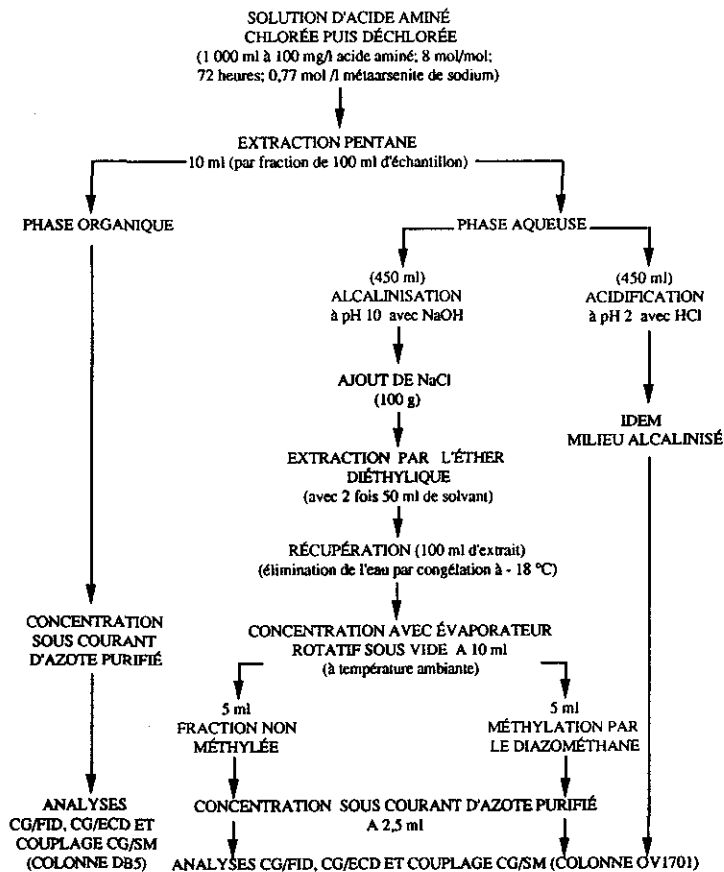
SOLUTION D'ACIDE AMINÉ CHLORÉE PUIS DÉCHLORÉE
(1 000 ml à 100 mg/l acide aminé; 8 mol/mol; 72 heures; 0,77 mol /l métaarsenite de sodium)

EXTRACTION PENTANE
10 ml (par fraction de 100 ml d'échantillon)

PHASE ORGANIQUE

PHASE AQUEUSE

(450 ml)
ALCALINISATION
à pH 10 avec NaOH

(450 ml)
ACIDIFICATION
à pH 2 avec HCl

AJOUT DE NaCl
(100 g)

IDEM
MILIEU ALCALINISÉ

EXTRACTION PAR L'ÉTHER DIÉTHYLIQUE
(avec 2 fois 50 ml de solvant)

RÉCUPÉRATION (100 ml d'extrait)
(élimination de l'eau par congélation à - 18 °C)

CONCENTRATION SOUS COURANT D'AZOTE PURIFIÉ

CONCENTRATION AVEC ÉVAPORATEUR ROTATIF SOUS VIDE A 10 ml
(à température ambiante)

5 ml
FRACTION NON MÉTHYLÉE

5 ml
MÉTHYLATION PAR LE DIAZOMÉTHANE

ANALYSES
CG/FID, CG/ECD ET COUPLAGE CG/SM
(COLONNE DB5)

CONCENTRATION SOUS COURANT D'AZOTE PURIFIÉ
A 2,5 ml

ANALYSES CG/FID, CG/ECD ET COUPLAGE CG/SM (COLONNE OV1701)